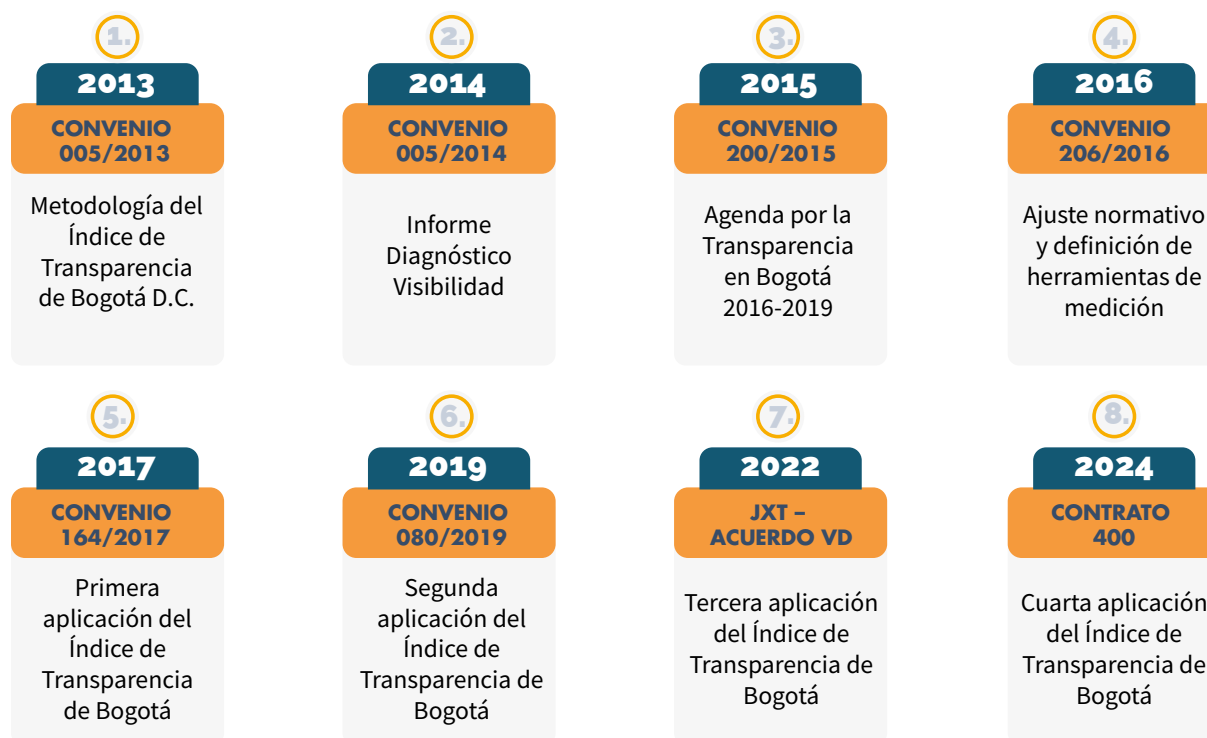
1.
2013
CONVENIO 005/2013
Metodología del Índice de Transparencia de Bogotá D.C.

2.
2014
CONVENIO 005/2014
Informe Diagnóstico Visibilidad

3.
2015
CONVENIO 200/2015
Agenda por la Transparencia en Bogotá 2016-2019

4.
2016
CONVENIO 206/2016
Ajuste normativo y definición de herramientas de medición

5.
2017
CONVENIO 164/2017
Primera aplicación del Índice de Transparencia de Bogotá

6.
2019
CONVENIO 080/2019
Segunda aplicación del Índice de Transparencia de Bogotá

7.
2022
JXT – ACUERDO VD
Tercera aplicación del Índice de Transparencia de Bogotá

8.
2024
CONTRATO 400
Cuarta aplicación del Índice de Transparencia de Bogotá